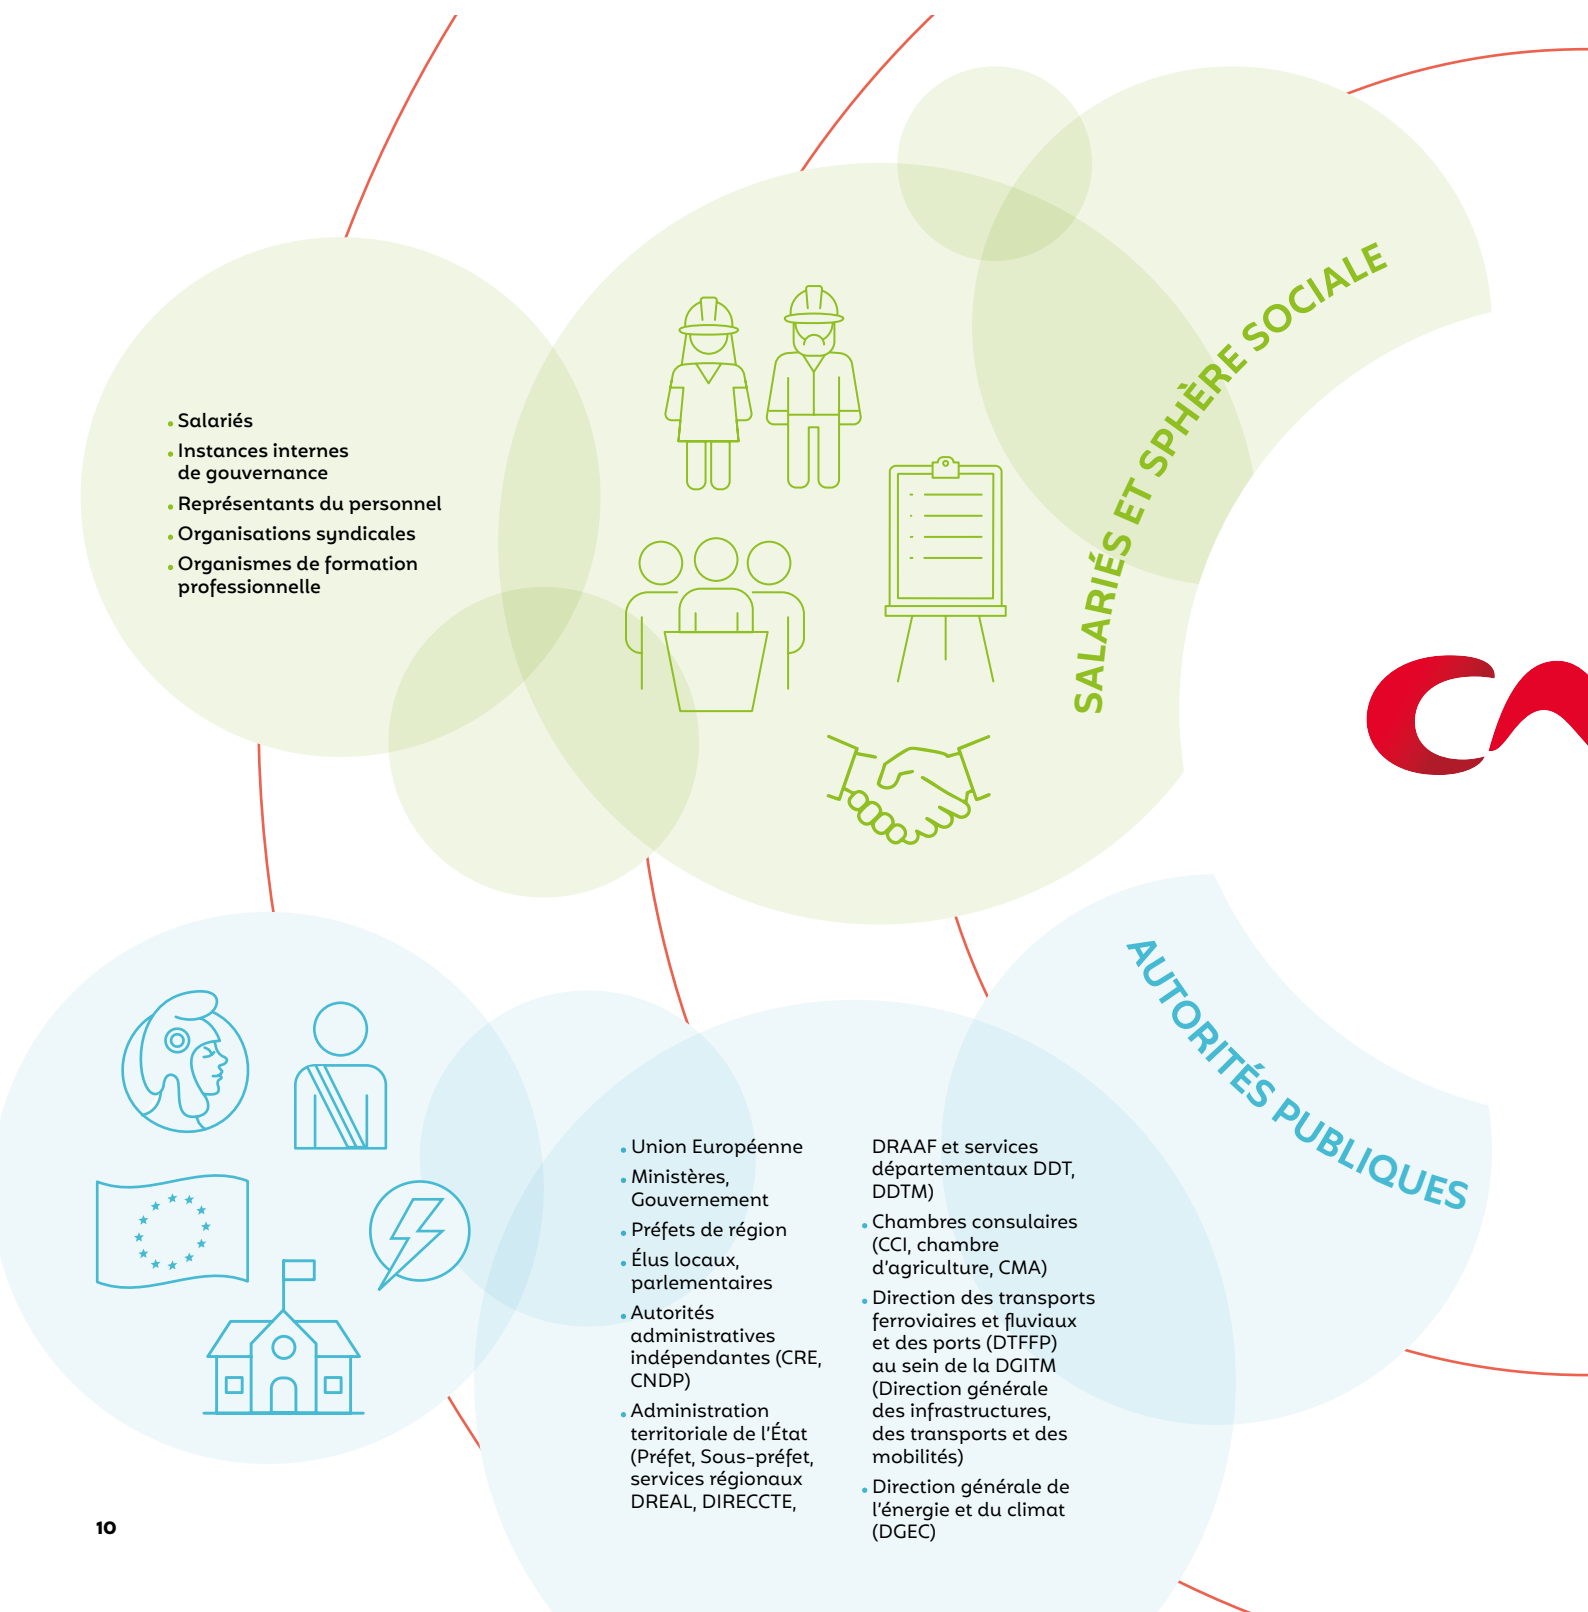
SALARIÉS ET SPHÈRE SOCIALE

- Salariés
- Instances internes de gouvernance
- Représentants du personnel
- Organisations syndicales
- Organismes de formation professionnelle

AUTORITÉS PUBLIQUES

- Union Européenne
- Ministères, Gouvernement
- Préfets de région
- Élus locaux, parlementaires
- Autorités administratives indépendantes (CRE, CNDP)
- Administration territoriale de l'État (Préfet, Sous-préfet, services régionaux DREAL, DIRECCTE, DRAAF et services départementaux DDT, DDTM)
- Chambres consulaires (CCI, chambre d'agriculture, CMA)
- Direction des transports ferroviaires et fluviaux et des ports (DTFFP) au sein de la DGITM (Direction générale des infrastructures, des transports et des mobilités)
- Direction générale de l'énergie et du climat (DGEC)

10